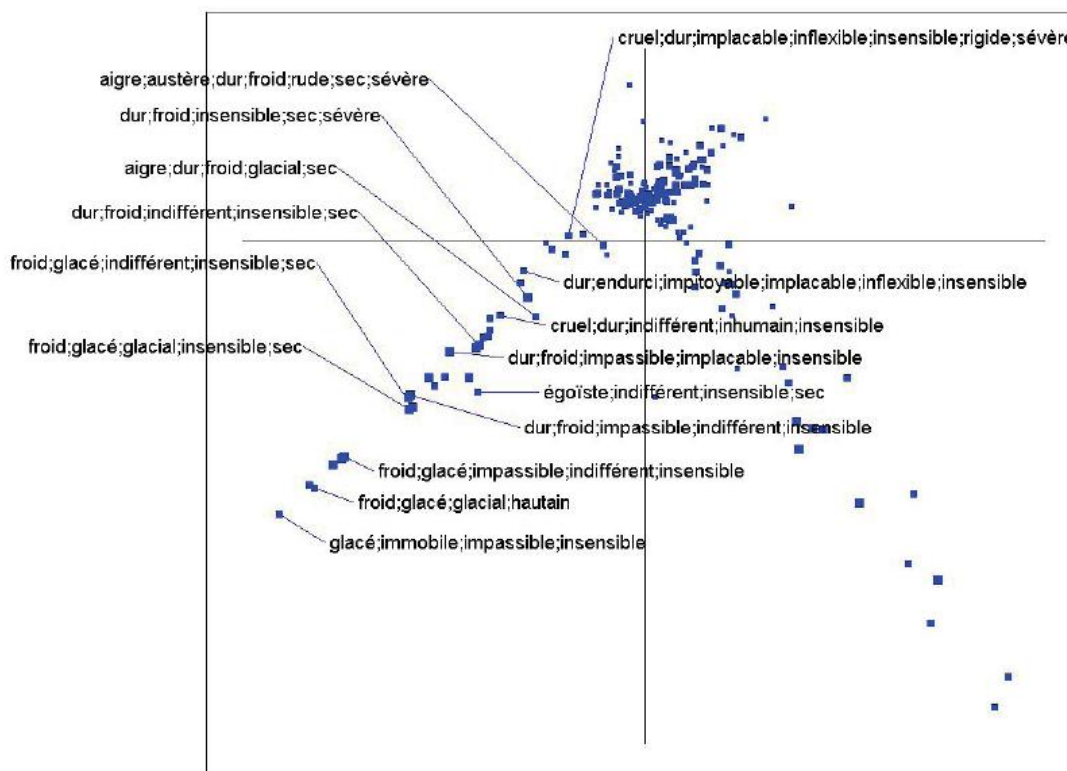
cruel;dur;implacable;inflexible;insensible;rigide;sévère

aigre;austère;dur;froid;rude;sec;sévère

dur;froid;insensible;sec;sévère

aigre;dur;froid;glacial;sec

dur;froid;indifférent;insensible;sec

froid;glacé;indifférent;insensible;sec

dur;endurci;impitoyable;implacable;inflexible;insensible

cruel;dur;indifférent;inhumain;insensible

froid;glacé;glacial;insensible;sec

dur;froid;impassible;implacable;insensible

égoïste;indifférent;insensible;sec

dur;froid;impassible;indifférent;insensible

froid;glacé;impassible;indifférent;insensible

froid;glacé;glacial;hautain

glacé;immobile;impassible;insensible